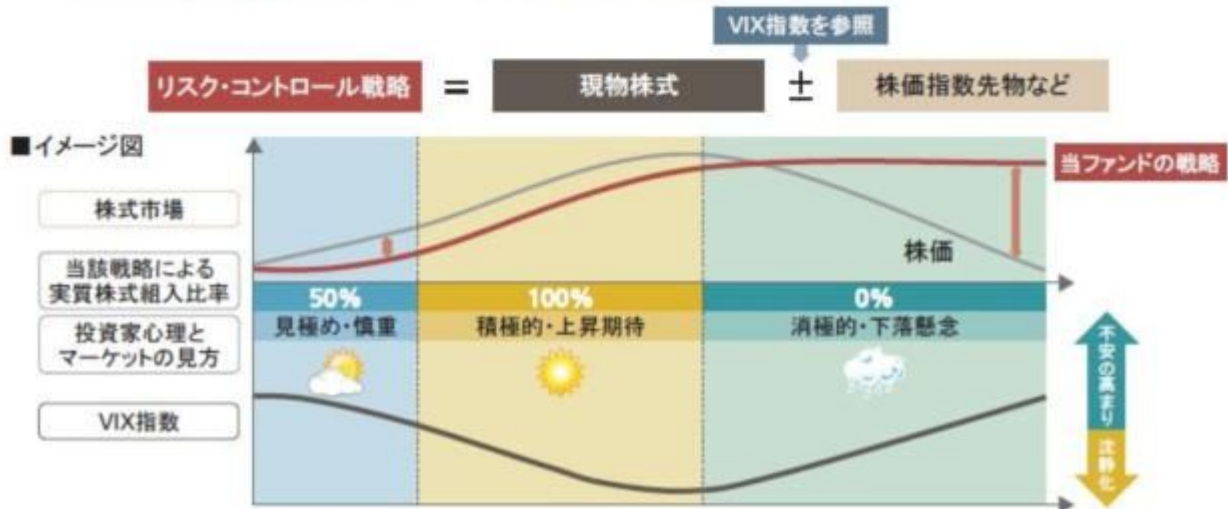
VIX指数を参照

リスク・コントロール戦略 = 現物株式 ± 株価指数先物など

■イメージ図

当ファンドの戦略

株式市場

株価

当該戦略による実質株式組入比率

| 50% | 100% | 0% |
|---|---|---|
| 見極め・慎重 | 積極的・上昇期待 | 消極的・下落懸念 |

投資家心理とマーケットの見方

VIX指数

不安の高まり

沈静化